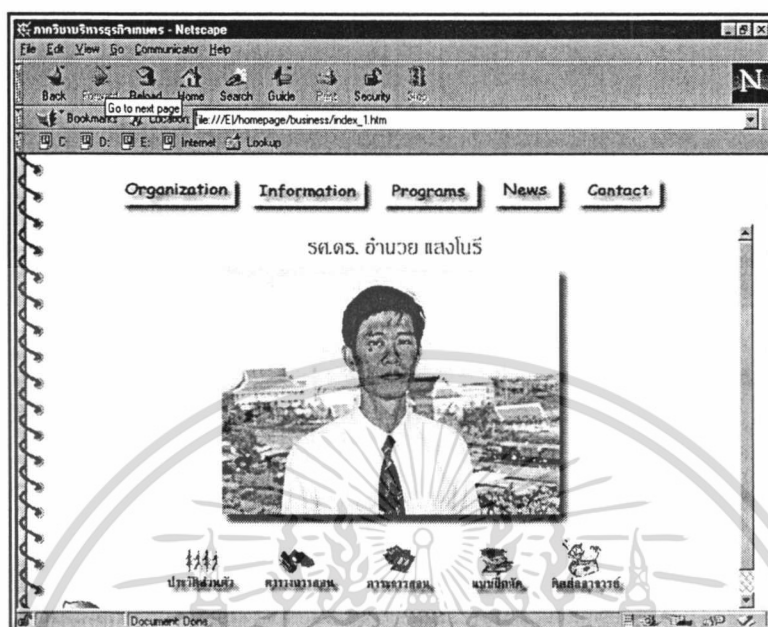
ภาควิชาบริหารธุรกิจเกษตร - Netscape

File Edit View Go Communicator Help

Back Forward Reload Home Search Guide Print Security Stop

Go to next page

Bookmarks Location: file:///E|/homepage/business/index_1.htm

C: D: E: Internet Lookup

Organization Information Programs News Contact

รศ.ดร. อำนวย แสงโนรี

ประวัติส่วนตัว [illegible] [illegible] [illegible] ติดต่ออาจารย์

Document: Done